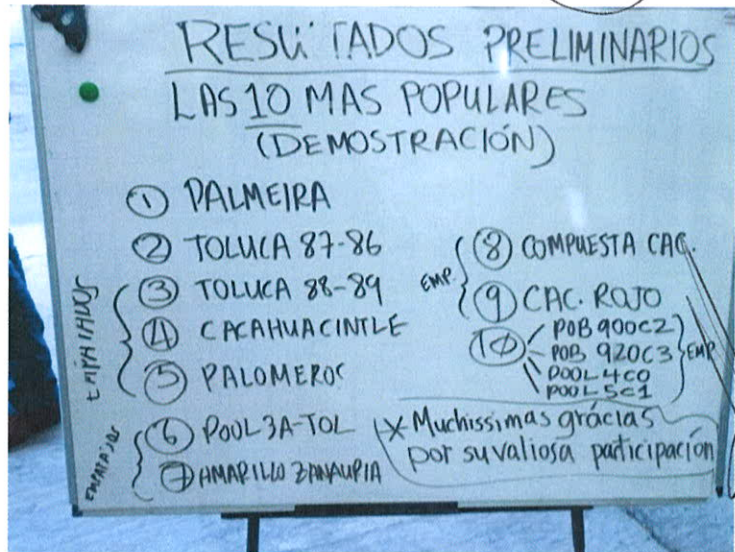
RESULTADOS PRELIMINARIOS
LAS 10 MAS POPULARES
(DEMOSTRACIÓN)

① PALMEIRA
② TOLUCA 87-86
③ TOLUCA 88-89
④ CACAHUACINTLE
⑤ PALOMERO
⑥ POOL 3A-TOL
⑦ AMARILLO ZANAURIA

⑧ COMPUESTA CAC.
⑨ CAC. ROJO
⑩ POB 900C2
POB 920C3
POOL 4C0
POOL 5C1

EMP.
EMP
EJIDATARIOS
EJIDATARIOS

* Muchissimas grácias por su valiosa participación